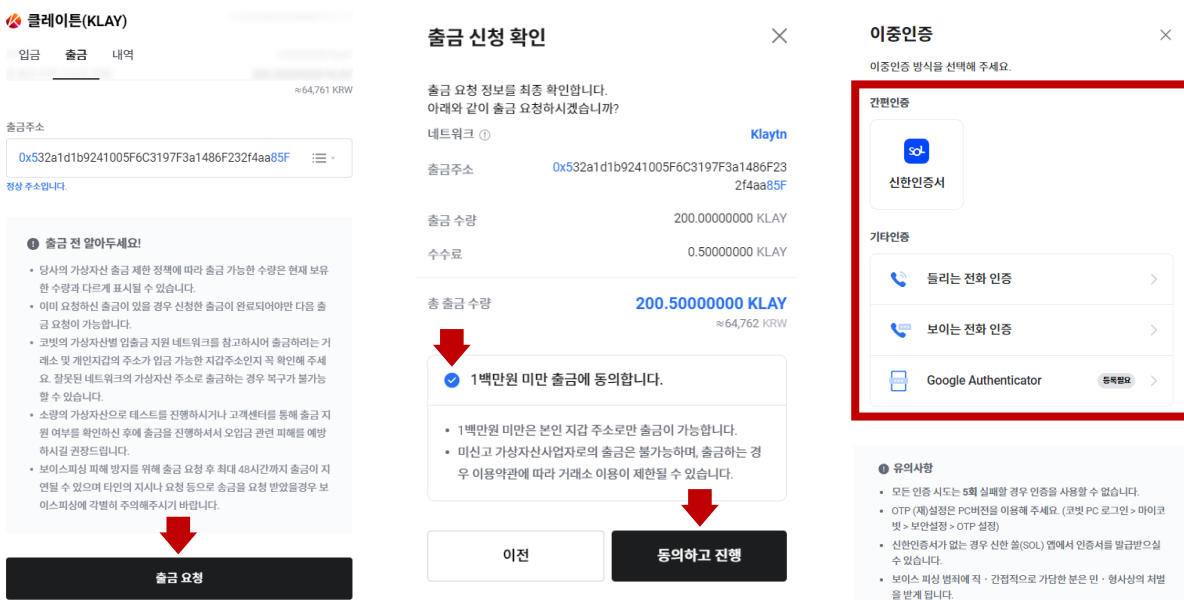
클레이튼(KLAY)

입금 출금 내역

≈64,761 KRW

출금주소

0x532a1d1b9241005F6C3197F3a1486F232f4aa85F

정상 주소입니다.

출금 전 알아두세요!

- 당사의 가상자산 출금 제한 정책에 따라 출금 가능한 수량은 현재 보유한 수량과 다르게 표시될 수 있습니다.
- 이미 요청하신 출금이 있을 경우 신청한 출금이 완료되어야만 다음 출금 요청이 가능합니다.
- 코빗의 가상자산별 입출금 지원 네트워크를 참고하시어 출금하려는 거래소 및 개인지갑의 주소가 입금 가능한 지갑주소인지 꼭 확인해 주세요. 잘못된 네트워크의 가상자산 주소로 출금하는 경우 복구가 불가능 할 수 있습니다.
- 소량의 가상자산으로 테스트를 진행하시거나 고객센터를 통해 출금 지원 여부를 확인하신 후에 출금을 진행하셔서 오입금 관련 피해를 예방하시길 권장드립니다.
- 보이스피싱 피해 방지를 위해 출금 요청 후 최대 48시간까지 출금이 지연될 수 있으며 타인의 지시나 요청 등으로 송금을 요청 받았을경우 보이스피싱에 각별히 주의해주시기 바랍니다.

출금 요청

출금 신청 확인

출금 요청 정보를 최종 확인합니다.
아래와 같이 출금 요청하시겠습니까?

| | |
|---|---|
| 네트워크 | Klaytn |
| 출금주소 | 0x532a1d1b9241005F6C3197F3a1486F232f4aa85F |
| 출금 수량 | 200.00000000 KLAY |
| 수수료 | 0.50000000 KLAY |
| 총 출금 수량 | 200.50000000 KLAY |

≈64,762 KRW

1백만원 미만 출금에 동의합니다.

- 1백만원 미만은 본인 지갑 주소로만 출금이 가능합니다.
- 미신고 가상자산사업자로의 출금은 불가능하며, 출금하는 경우 이용약관에 따라 거래소 이용이 제한될 수 있습니다.

이전 동의하고 진행

이중인증

이중인증 방식을 선택해 주세요.

간편인증

SOL
신한인증서

기타인증

들리는 전화 인증

보이는 전화 인증

Google Authenticator 등록필요

유의사항

- 모든 인증 시도는 5회 실패할 경우 인증을 사용할 수 없습니다.
- OTP (재)설정은 PC버전을 이용해 주세요. (코빗 PC 로그인 > 마이코빗 > 보안설정 > OTP 설정)
- 신한인증서가 없는 경우 신한 쏠(SOL) 앱에서 인증서를 발급받으실 수 있습니다.
- 보이스 피싱 범죄에 직 · 간접적으로 가담한 분은 민 · 형사상의 처벌을 받게 됩니다.